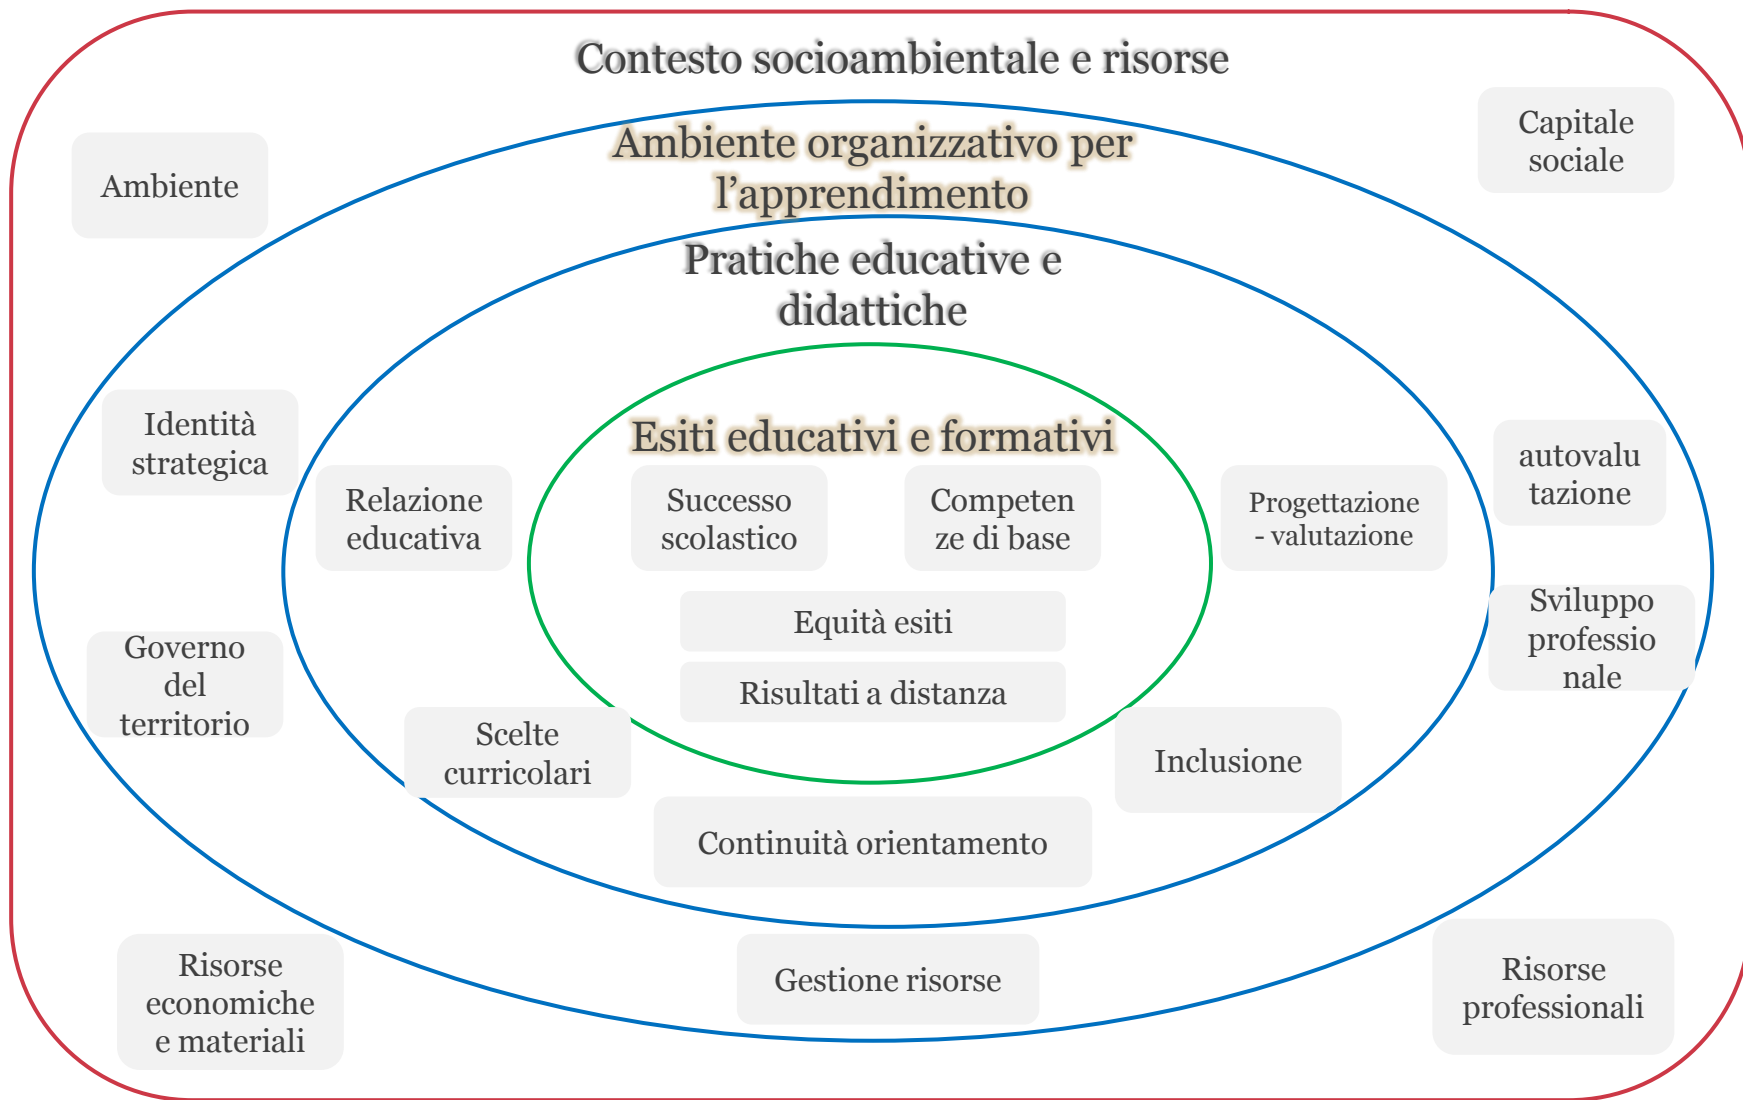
Contesto socioambientale e risorse

Ambiente organizzativo per l'apprendimento

Pratiche educative e didattiche

Esiti educativi e formativi

Ambiente

Capitale sociale

Identità strategica

Relazione educativa

Successo scolastico

Competen ze di base

Progettazione - valutazione

autovalu tazione

Equità esiti

Risultati a distanza

Sviluppo professio nale

Governo del territorio

Scelte curricolari

Inclusione

Continuità orientamento

Risorse economiche e materiali

Gestione risorse

Risorse professionali